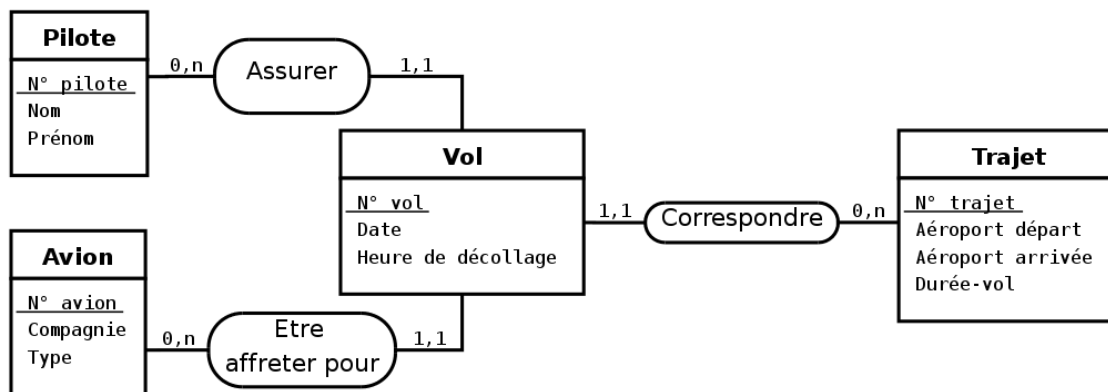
Pilote
N° pilote
Nom
Prénom

0,n
Assurer
1,1

Vol
N° vol
Date
Heure de décollage

1,1
Correspondre
0,n

Trajet
N° trajet
Aéroport départ
Aéroport arrivée
Durée-vol

Avion
N° avion
Compagnie
Type

0,n
Etre affreter pour
1,1